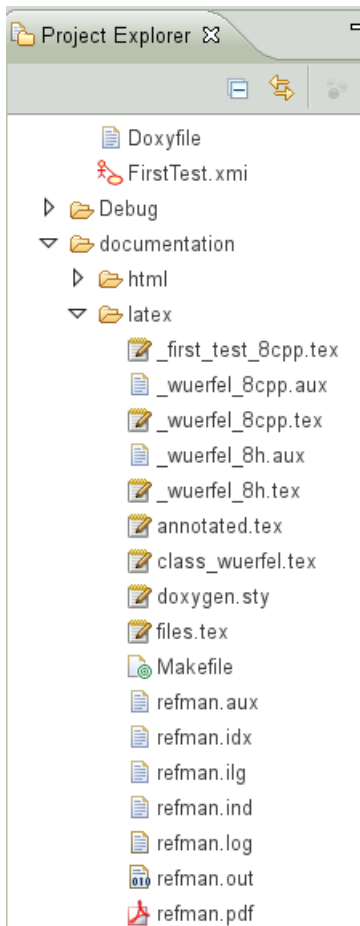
Project Explorer ☒

Doxyfile
FirstTest.xmi
Debug
documentation
html
latex
_first_test_8cpp.tex
_wuerfel_8cpp.aux
_wuerfel_8cpp.tex
_wuerfel_8h.aux
_wuerfel_8h.tex
annotated.tex
class_wuerfel.tex
doxygen.sty
files.tex
Makefile
refman.aux
refman.idx
refman.ilg
refman.ind
refman.log
refman.out
refman.pdf